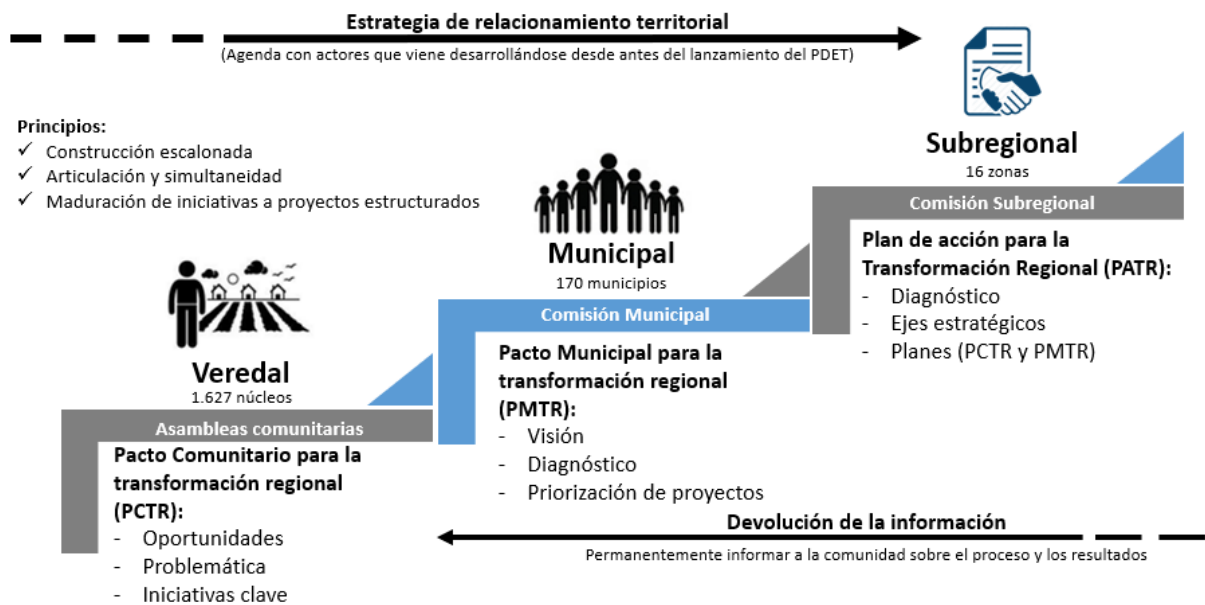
Estrategia de relacionamiento territorial
(Agenda con actores que viene desarrollándose desde antes del lanzamiento del PDET)

Principios:
✓ Construcción escalonada
✓ Articulación y simultaneidad
✓ Maduración de iniciativas a proyectos estructurados

Subregional
16 zonas
Comisión Subregional
Plan de acción para la Transformación Regional (PATR):
- Diagnóstico
- Ejes estratégicos
- Planes (PCTR y PMTR)

Municipal
170 municipios
Comisión Municipal
Pacto Municipal para la transformación regional (PMTR):
- Visión
- Diagnóstico
- Priorización de proyectos

Veredal
1.627 núcleos
Asambleas comunitarias
Pacto Comunitario para la transformación regional (PCTR):
- Oportunidades
- Problemática
- Iniciativas clave

Devolución de la información
Permanentemente informar a la comunidad sobre el proceso y los resultados